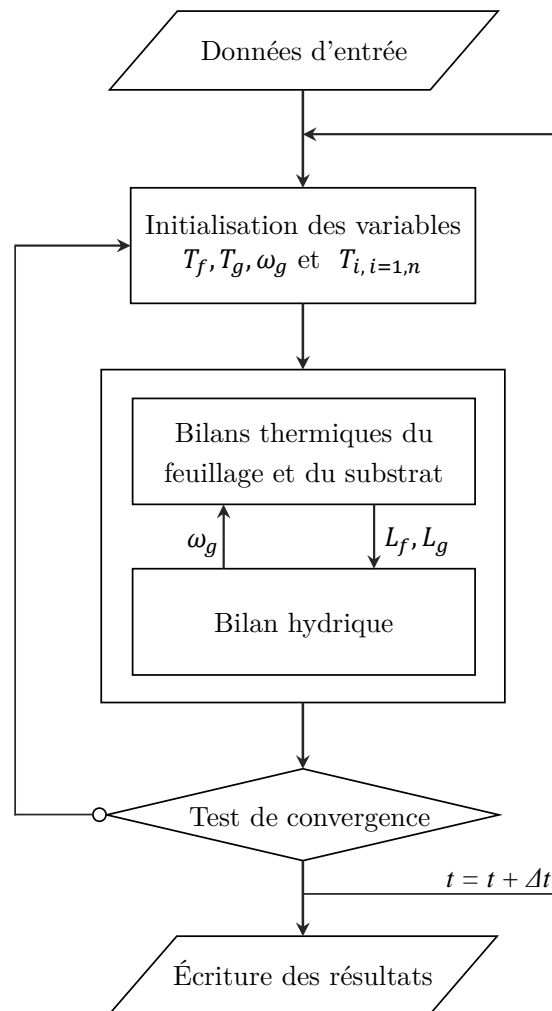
Données d'entrée

Initialisation des variables $T_f, T_g, \omega_g$ et $T_{i,\, i=1,n}$

Bilans thermiques du feuillage et du substrat

$\omega_g$

$L_f, L_g$

Bilan hydrique

Test de convergence

$t = t + \Delta t$

Écriture des résultats